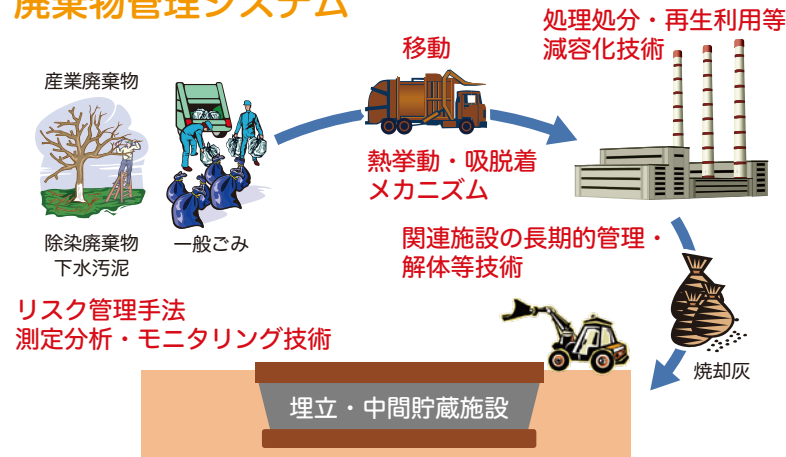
廃棄物管理システム

産業廃棄物

除染廃棄物
下水汚泥

一般ごみ

移動

熱挙動・吸脱着
メカニズム

処理処分・再生利用等
減容化技術

関連施設の長期的管理・
解体等技術

リスク管理手法
測定分析・モニタリング技術

焼却灰

埋立・中間貯蔵施設